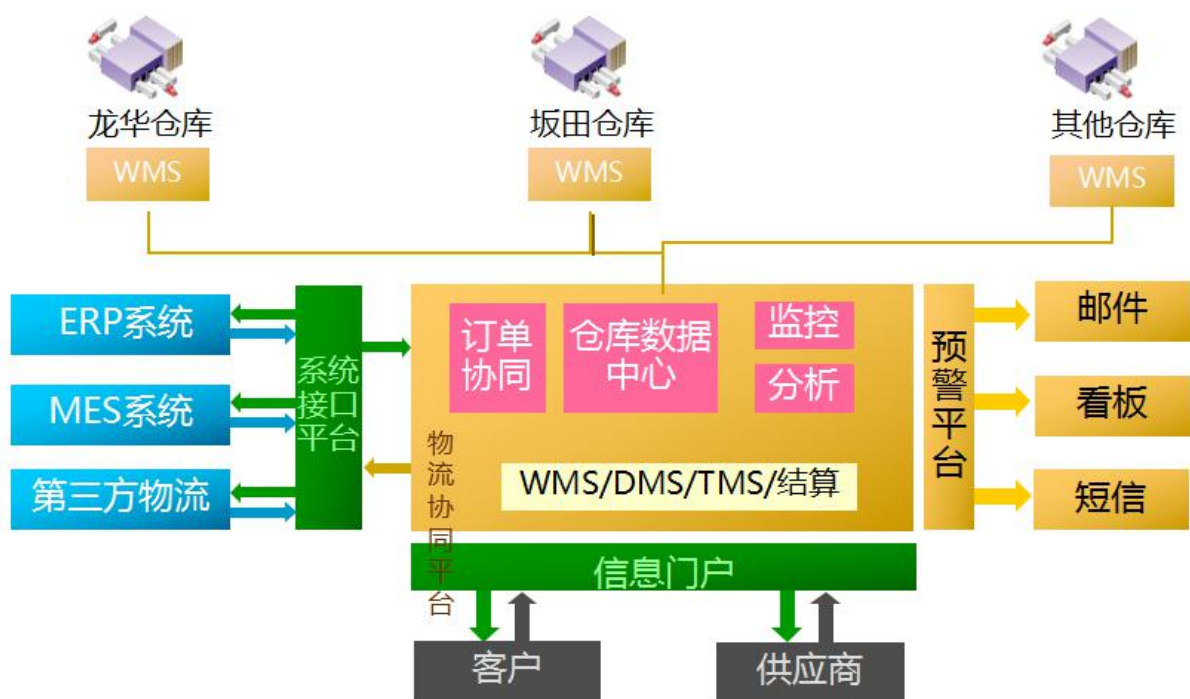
龙华仓库

WMS

坂田仓库

WMS

其他仓库

WMS

ERP系统

MES系统

第三方物流

系统接口平台

订单协同

仓库数据中心

监控

分析

物流协同平台

WMS/DMS/TMS/结算

预警平台

邮件

看板

短信

信息门户

客户

供应商